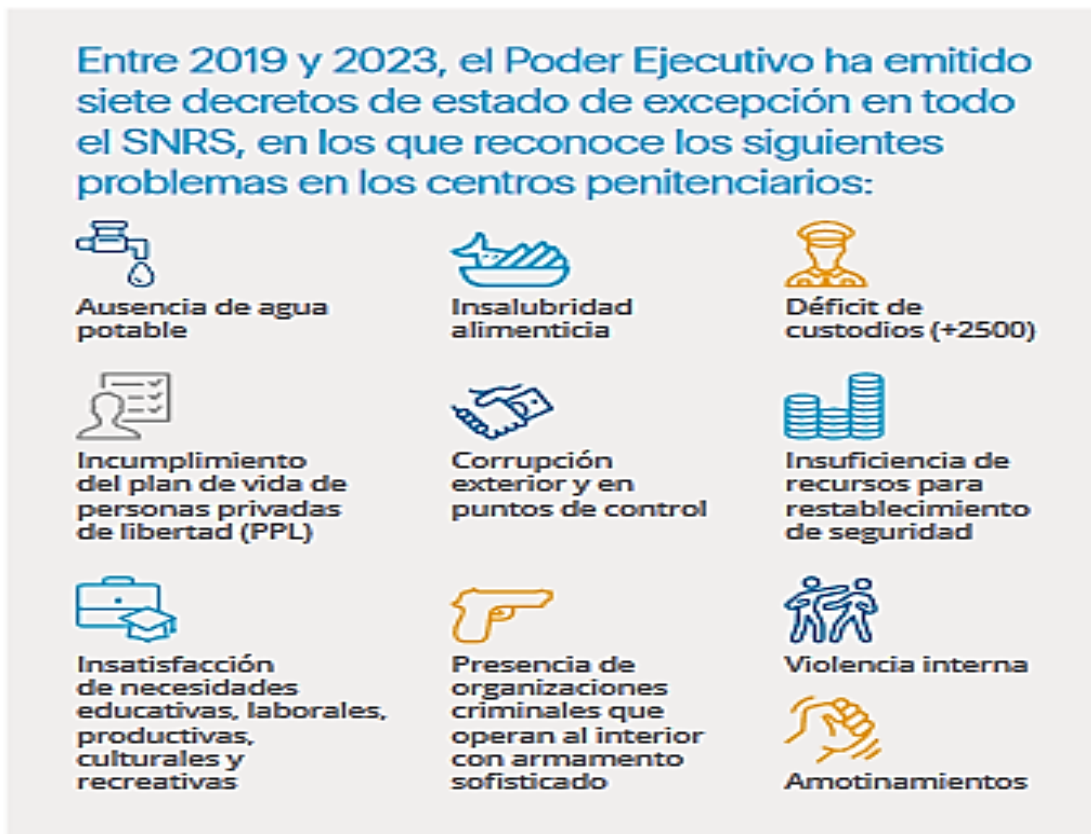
Entre 2019 y 2023, el Poder Ejecutivo ha emitido siete decretos de estado de excepción en todo el SNRS, en los que reconoce los siguientes problemas en los centros penitenciarios:

Ausencia de agua potable

Insalubridad alimenticia

Déficit de custodios (+2500)

Incumplimiento del plan de vida de personas privadas de libertad (PPL)

Corrupción exterior y en puntos de control

Insuficiencia de recursos para restablecimiento de seguridad

Insatisfacción de necesidades educativas, laborales, productivas, culturales y recreativas

Presencia de organizaciones criminales que operan al interior con armamento sofisticado

Violencia interna

Amotinamientos